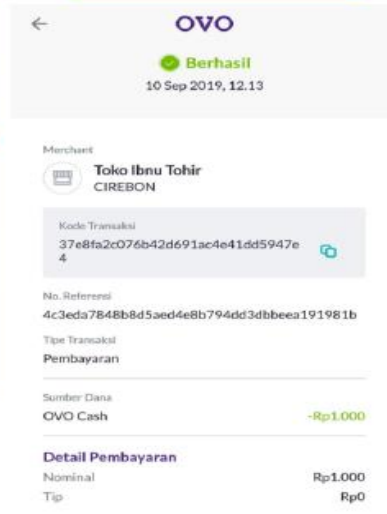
←
OVO

Berhasil
10 Sep 2019, 12.13

Merchant
Toko Ibnu Tohir
CIREBON

Kode Transaksi
37e8fa2c076b42d691ac4e41dd5947e4

No. Referensi
4c3eda7848b8d5aed4e8b794dd3dbbeea191981b

Tipe Transaksi
Pembayaran

Sumber Dana
OVO Cash
-Rp1.000

Detail Pembayaran
Nominal
Rp1.000
Tip
Rp0